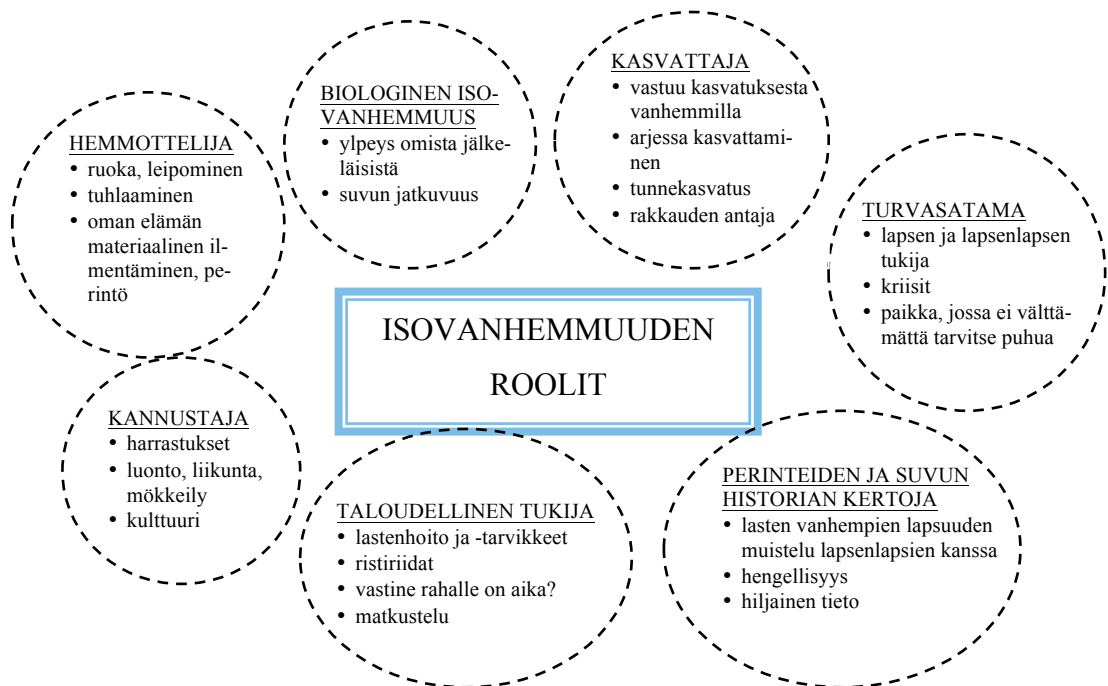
HEMMOTTELIJA
• ruoka, leipominen
• tuhlaaminen
• oman elämän materiaalinen ilmentäminen, perintö

BIOLOGINEN ISOVANHEMMUUS
• ylpeys omista jälkeläisistä
• suvun jatkuvuus

KASVATTAJA
• vastuu kasvatuksesta vanhemmilla
• arjessa kasvattaminen
• tunnekasvatus
• rakkauden antaja

TURVASATAMA
• lapsen ja lapsenlapsen tukija
• kriisit
• paikka, jossa ei välttämättä tarvitse puhua

ISOVANHEMMUUDEN ROOLIT

KANNUSTAJA
• harrastukset
• luonto, liikunta, mökkeily
• kulttuuri

TALOUDELLINEN TUKIJA
• lastenhoito ja -tarvikkeet
• ristiriidat
• vastine rahalle on aika?
• matkustelu

PERINTEIDEN JA SUVUN HISTORIAN KERTOJA
• lasten vanhempien lapsuuden muistelu lapsenlapsien kanssa
• hengellisyys
• hiljainen tieto